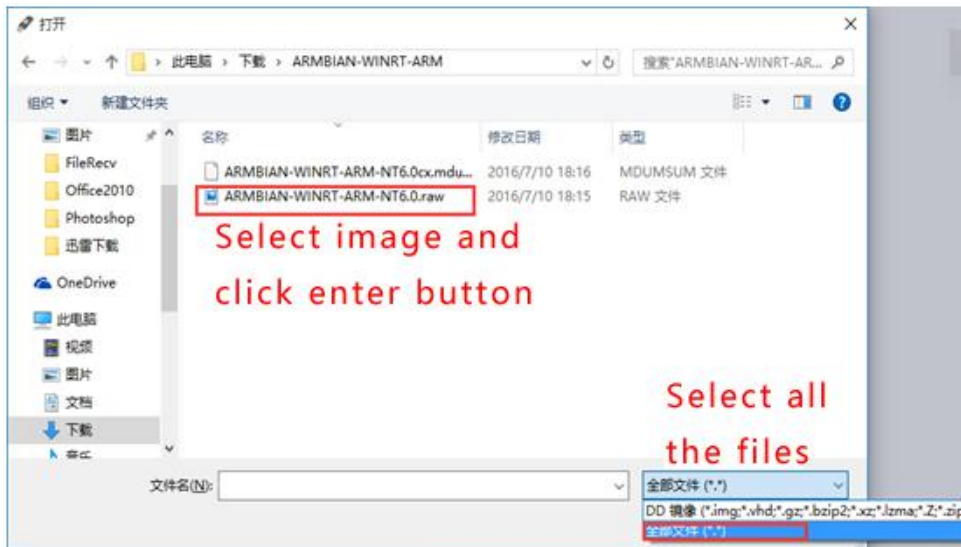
打开

此电脑 › 下载 › ARMBIAN-WINRT-ARM

搜索"ARMBIAN-WINRT-AR...

组织 ▾ 新建文件夹

图片
FileRecv
Office2010
Photoshop
迅雷下载
OneDrive
此电脑
视频
图片
文档
下载
音乐

| 名称 | 修改日期 | 类型 |
|---|---|---|
| ARMBIAN-WINRT-ARM-NT6.0cx.mdu... | 2016/7/10 18:16 | MDUMSUM 文件 |
| ARMBIAN-WINRT-ARM-NT6.0.raw | 2016/7/10 18:15 | RAW 文件 |

Select image and click enter button

Select all the files

文件名(N):

全部文件 (*.*)

DD 镜像 (*.img;*.vhd;*.gz;*.bzip2;*.xz;*.lzma;*.Z;*.zip

全部文件 (*.*)